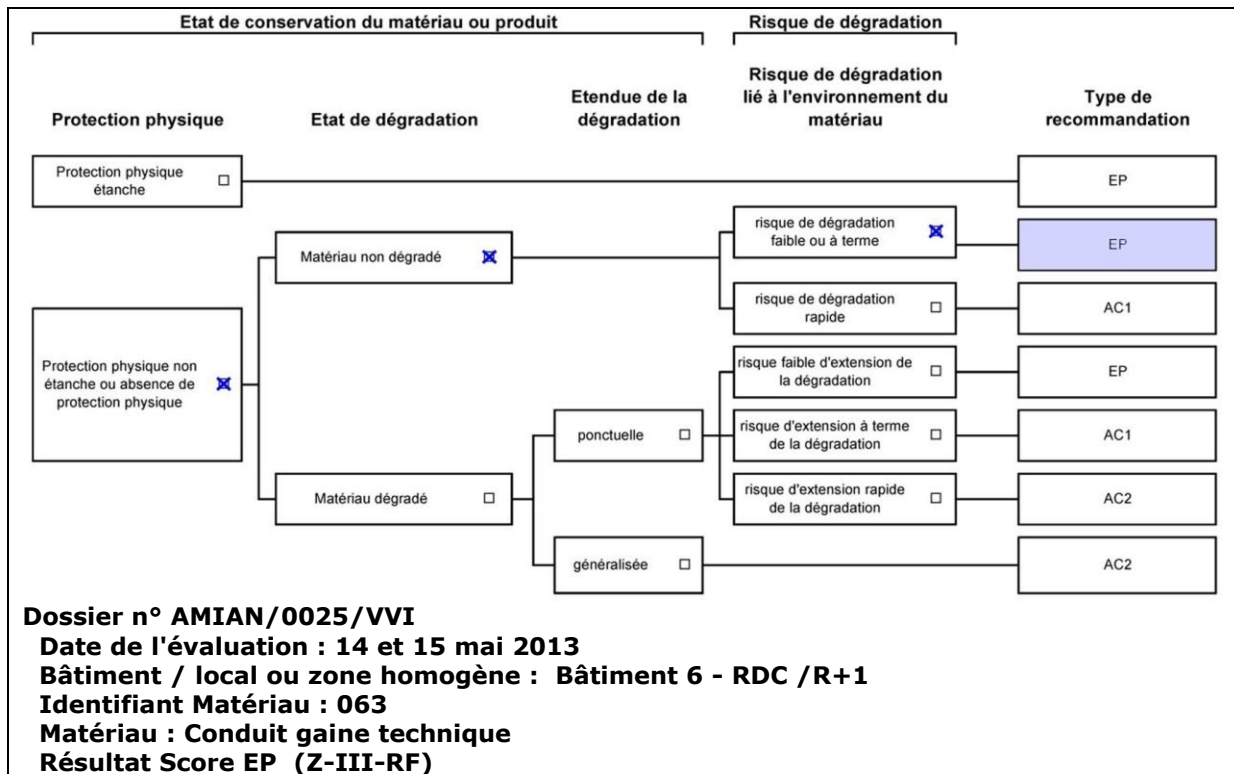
Etat de conservation du matériau ou produit

Risque de dégradation

Protection physique

Etat de dégradation

Etendue de la dégradation

Risque de dégradation lié à l'environnement du matériau

Type de recommandation

Protection physique étanche ☐

EP

Matériau non dégradé ☒

risque de dégradation faible ou à terme ☒

EP

risque de dégradation rapide ☐

AC1

Protection physique non étanche ou absence de protection physique ☒

risque faible d'extension de la dégradation ☐

EP

ponctuelle ☐

risque d'extension à terme de la dégradation ☐

AC1

Matériau dégradé ☐

risque d'extension rapide de la dégradation ☐

AC2

généralisée ☐

AC2

Dossier n° AMIAN/0025/VVI
Date de l'évaluation : 14 et 15 mai 2013
Bâtiment / local ou zone homogène : Bâtiment 6 - RDC /R+1
Identifiant Matériau : 063
Matériau : Conduit gaine technique
Résultat Score EP (Z-III-RF)